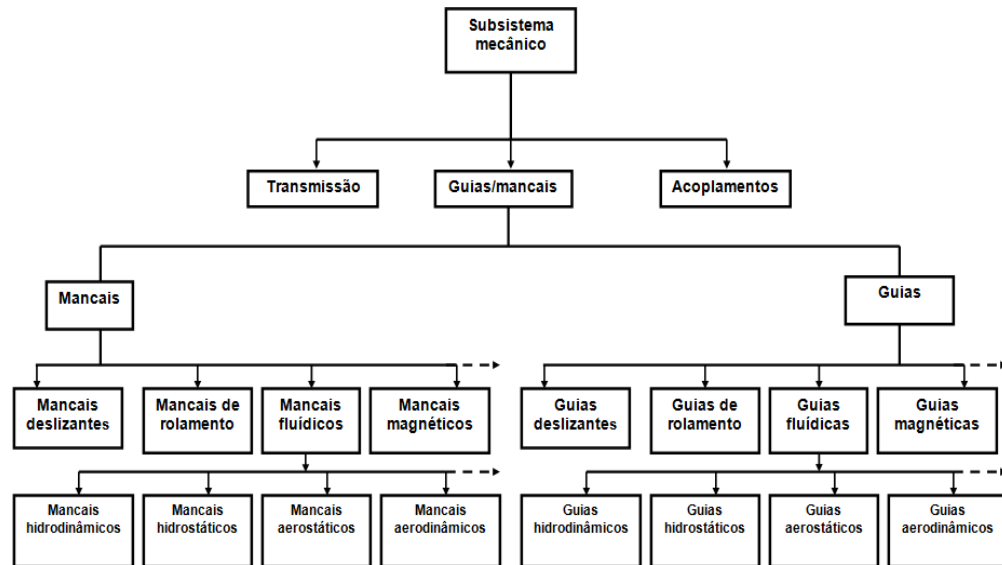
Subsistema mecânico

Transmissão

Guias/mancais

Acoplamentos

Mancais

Guias

Mancais deslizantes

Mancais de rolamento

Mancais fluídicos

Mancais magnéticos

Guias deslizantes

Guias de rolamento

Guias fluídicas

Guias magnéticas

Mancais hidrodinâmicos

Mancais hidrostáticos

Mancais aerostáticos

Mancais aerodinâmicos

Guias hidrodinâmicos

Guias hidrostáticos

Guias aerostáticos

Guias aerodinâmicos